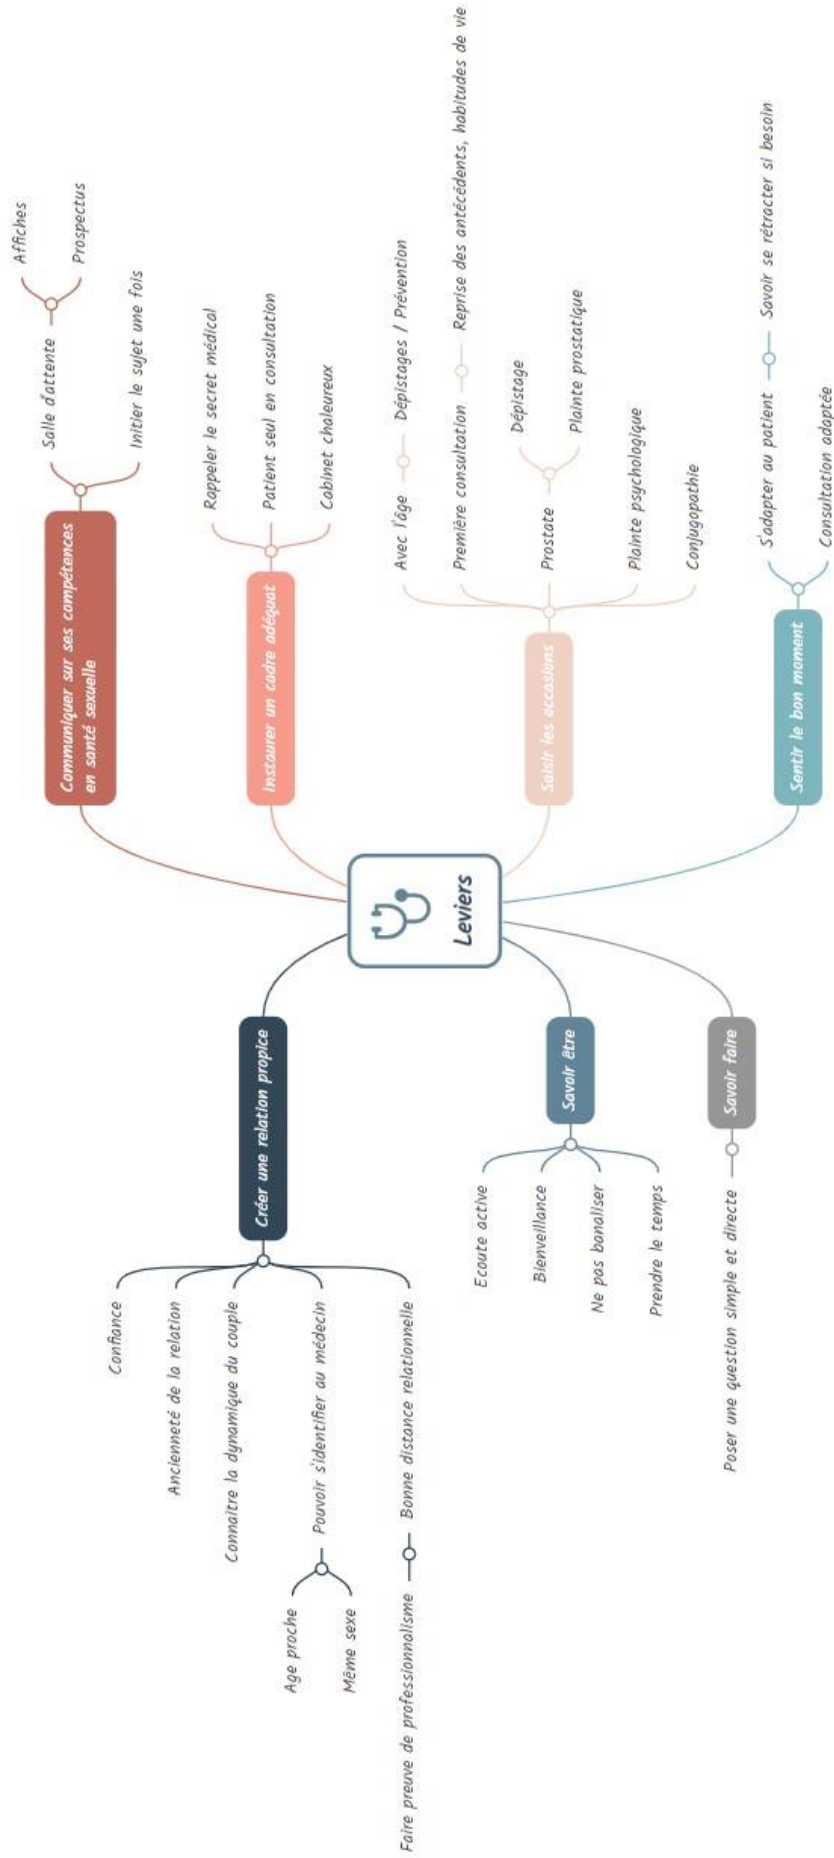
Leviers

Communiquer sur ses compétences en santé sexuelle
Salle d'attente
Affiches
Prospectus
Initier le sujet une fois

Instaurer un cadre adéquat
Rappeler le secret médical
Patient seul en consultation
Cabinet chaleureux

Saisir les occasions
Avec l'âge
Dépistages / Prévention
Première consultation
Reprise des antécédents, habitudes de vie
Prostate
Dépistage
Plainte prostatique
Plainte psychologique
Conjugopathie

Sentir le bon moment
S'adapter au patient
Savoir se rétracter si besoin
Consultation adaptée

Créer une relation propice
Confiance
Ancienneté de la relation
Connaître la dynamique du couple
Pouvoir s'identifier au médecin
Age proche
Même sexe
Bonne distance relationnelle
Faire preuve de professionnalisme

Savoir être
Ecoute active
Bienveillance
Ne pas banaliser
Prendre le temps

Savoir faire
Poser une question simple et directe